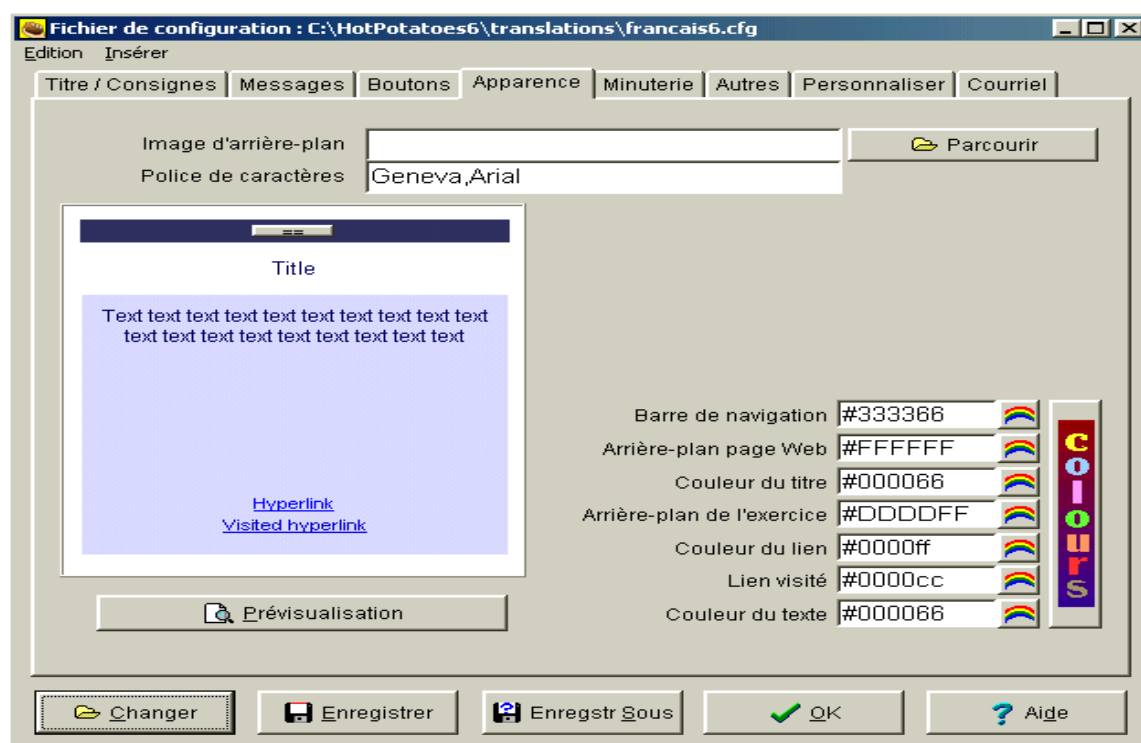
Fichier de configuration : C:\HotPotatoes6\translations\francais6.cfg

Edition Insérer

Titre / Consignes | Messages | Boutons | Apparence | Minuterie | Autres | Personnaliser | Courriel

Image d'arrière-plan

Parcourir

Police de caractères Geneva,Arial

==

Title

Text text text text text text text text text text text text text text text text text text

Hyperlink
Visited hyperlink

Prévisualisation

Barre de navigation #333366
Arrière-plan page Web #FFFFFF
Couleur du titre #000066
Arrière-plan de l'exercice #DDDDFF
Couleur du lien #0000ff
Lien visité #0000cc
Couleur du texte #000066

colours

Changer | Enregistrer | Enregstr Sous | OK | Aide